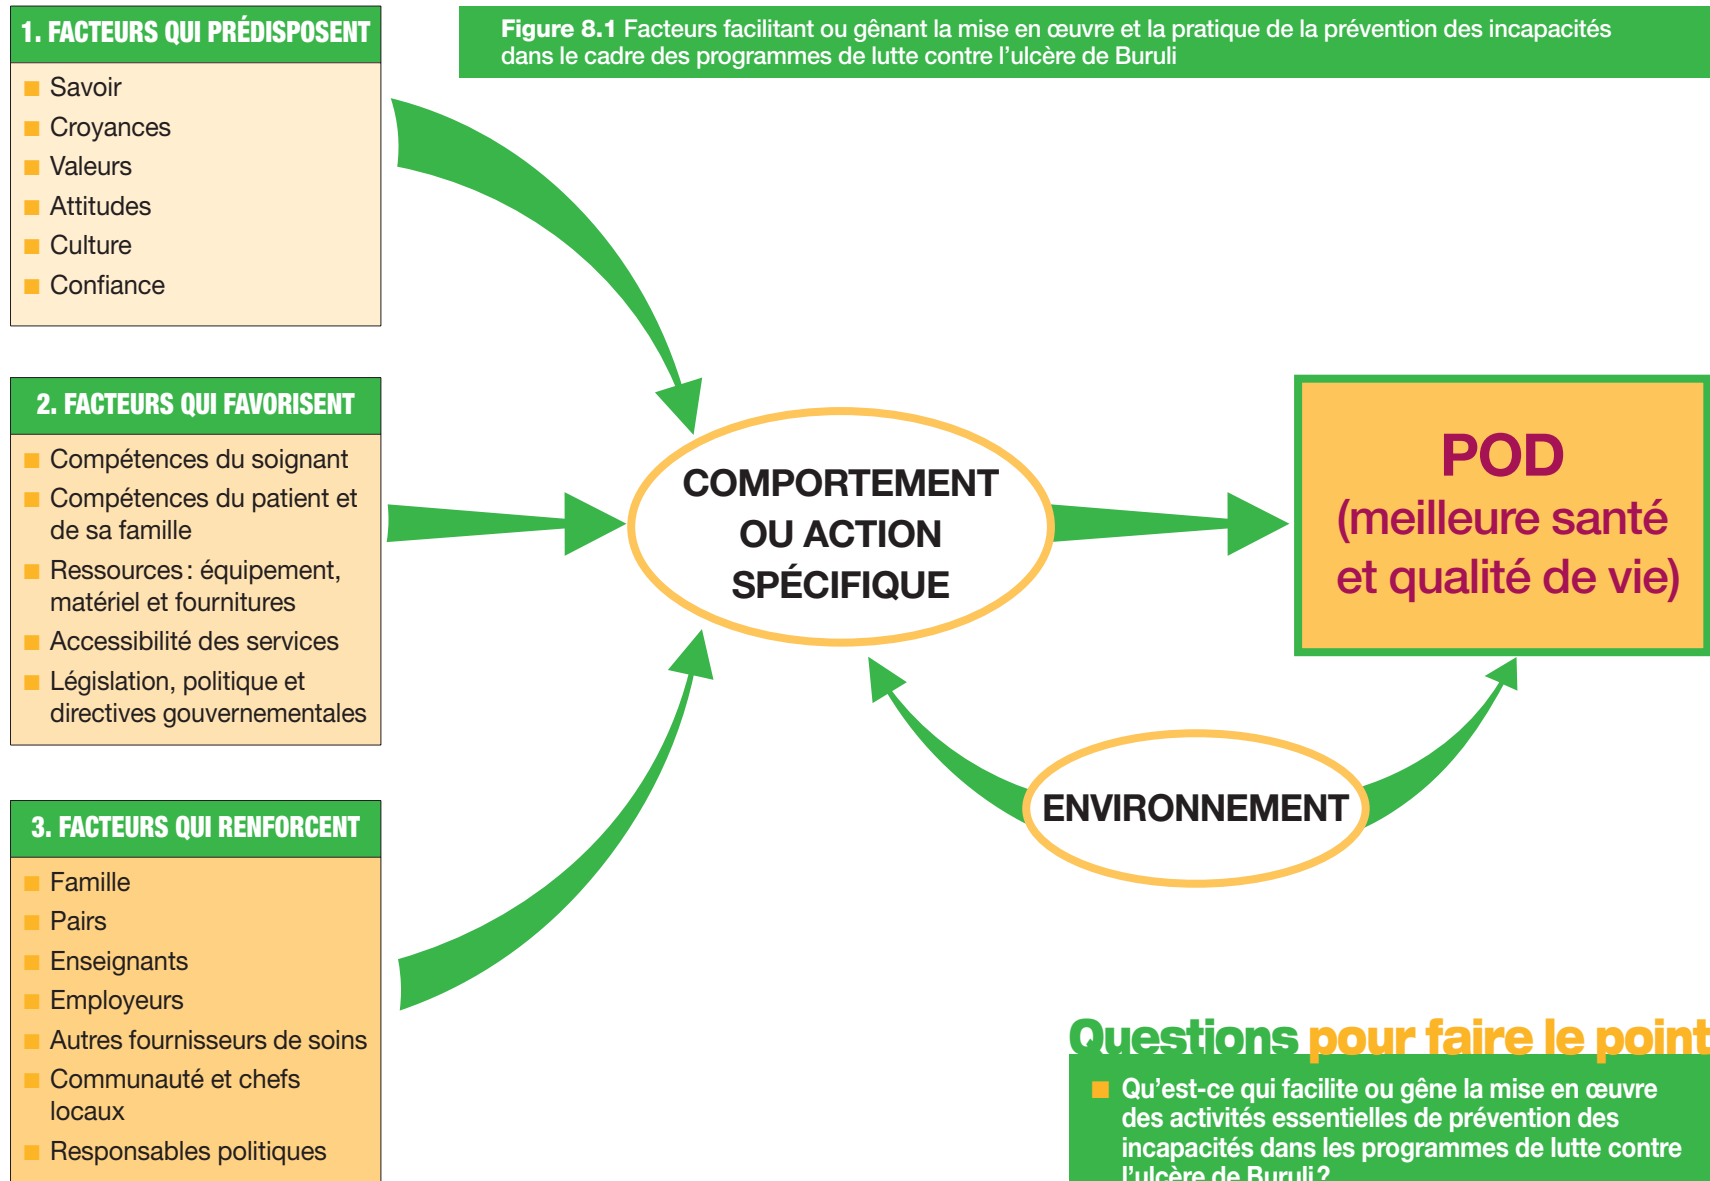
1. FACTEURS QUI PRÉDISPOSENT

Savoir
Croyances
Valeurs
Attitudes
Culture
Confiance

Figure 8.1 Facteurs facilitant ou gênant la mise en œuvre et la pratique de la prévention des incapacités dans le cadre des programmes de lutte contre l'ulcère de Buruli

2. FACTEURS QUI FAVORISENT

Compétences du soignant
Compétences du patient et de sa famille
Ressources : équipement, matériel et fournitures
Accessibilité des services
Législation, politique et directives gouvernementales

COMPORTEMENT OU ACTION SPÉCIFIQUE

POD (meilleure santé et qualité de vie)

ENVIRONNEMENT

3. FACTEURS QUI RENFORCENT

Famille
Pairs
Enseignants
Employeurs
Autres fournisseurs de soins
Communauté et chefs locaux
Responsables politiques

Questions pour faire le point

Qu'est-ce qui facilite ou gêne la mise en œuvre des activités essentielles de prévention des incapacités dans les programmes de lutte contre l'ulcère de Buruli ?